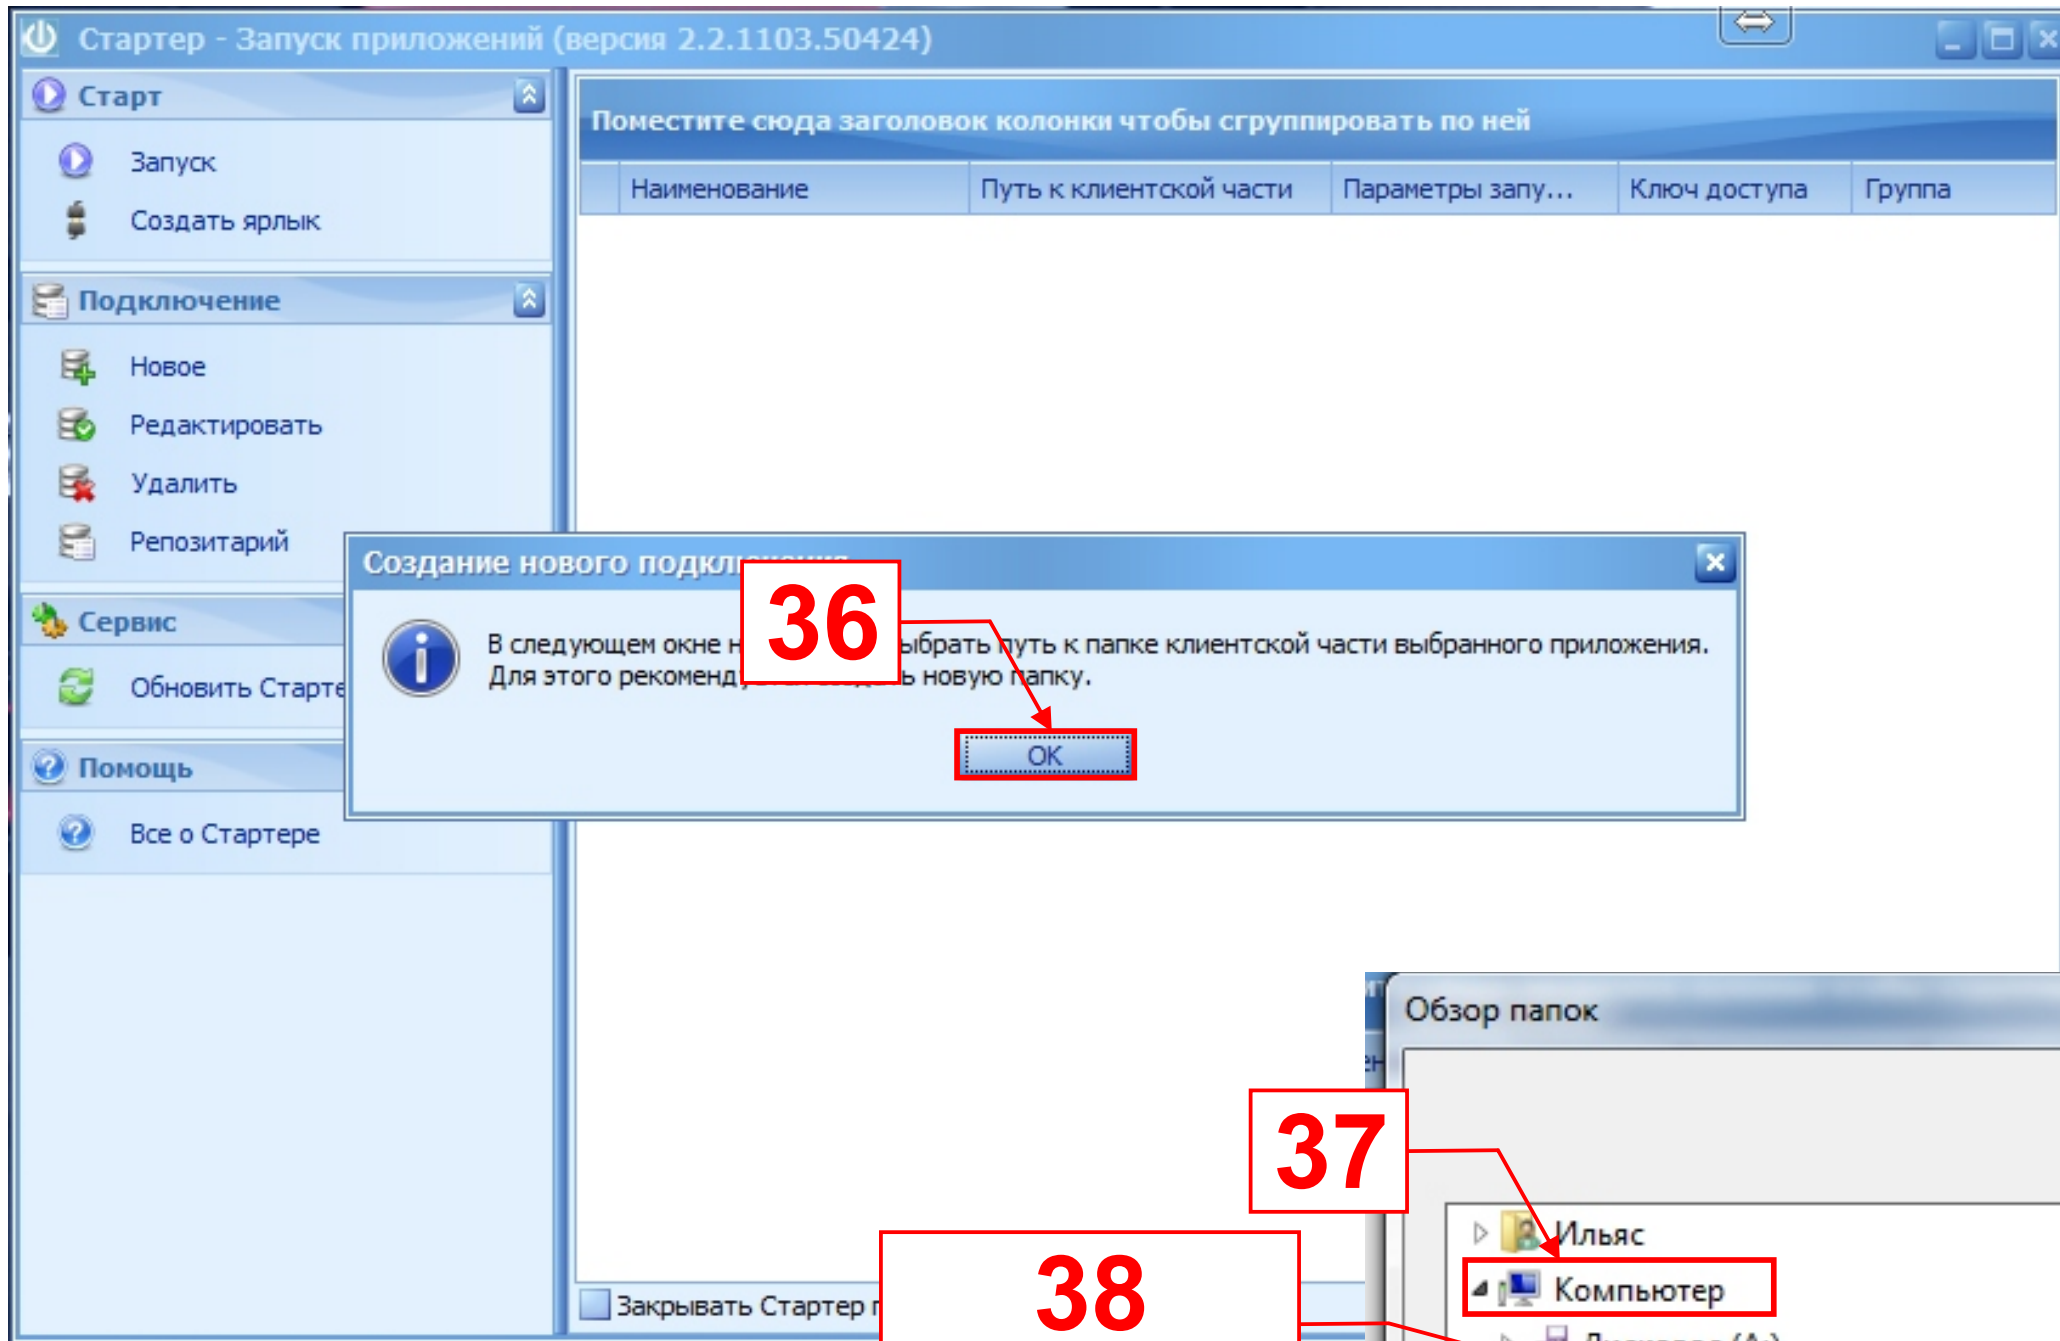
Стартер - Запуск приложений (версия 2.2.1103.50424)

Старт

Запуск

Создать ярлык

Подключение

Новое

Редактировать

Удалить

Репозитарий

Сервис

Обновить Старте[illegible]

Помощь

Все о Стартере

Поместите сюда заголовок колонки чтобы сгруппировать по ней

| Наименование | Путь к клиентской части | Параметры запу... | Ключ доступа | Группа |
|---|---|---|---|---|

Создание нового подкл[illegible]

В следующем окне н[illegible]ыбрать путь к папке клиентской части выбранного приложения. Для этого рекоменд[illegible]ь новую папку.

OK

36

Закрывать Стартер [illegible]

Обзор папок

37

Ильяс

Компьютер

38

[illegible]